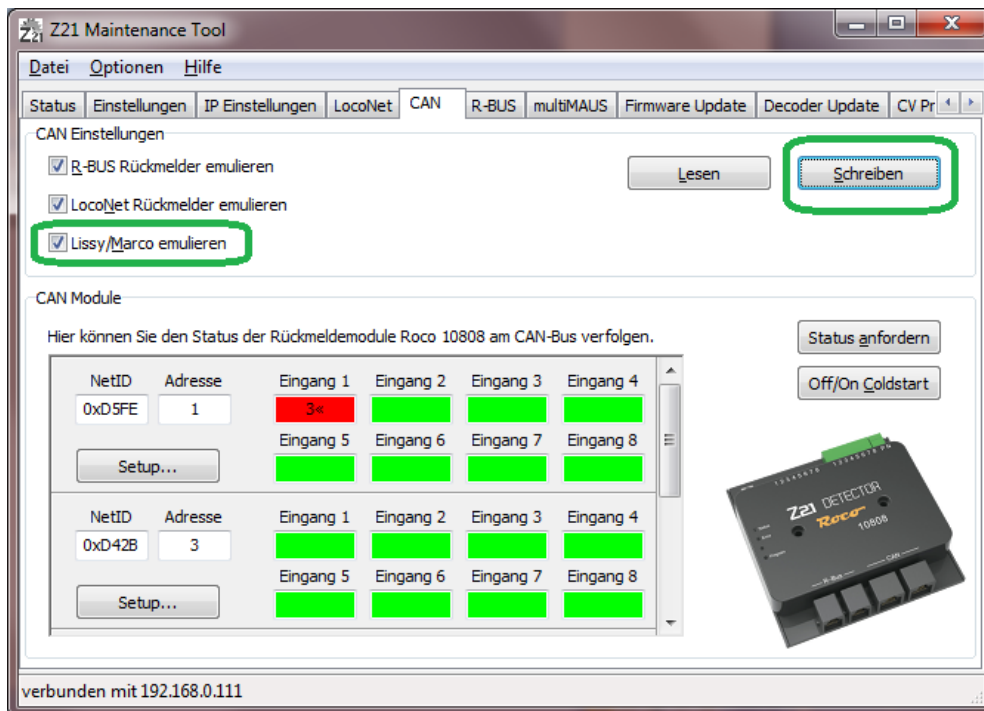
Z21 Maintenance Tool

Datei Optionen Hilfe

Status | Einstellungen | IP Einstellungen | LocoNet | CAN | R-BUS | multiMAUS | Firmware Update | Decoder Update | CV Pr

CAN Einstellungen

R-BUS Rückmelder emulieren

LocoNet Rückmelder emulieren

Lissy/Marco emulieren

Lesen

Schreiben

CAN Module

Hier können Sie den Status der Rückmeldemodule Roco 10808 am CAN-Bus verfolgen.

Status anfordern

Off/On Coldstart

| NetID | Adresse | Eingang 1 | Eingang 2 | Eingang 3 | Eingang 4 |
|---|---|---|---|---|---|
| 0xD5FE | 1 | 3« | | | |
| | | Eingang 5 | Eingang 6 | Eingang 7 | Eingang 8 |

Setup...

| NetID | Adresse | Eingang 1 | Eingang 2 | Eingang 3 | Eingang 4 |
|---|---|---|---|---|---|
| 0xD42B | 3 | | | | |
| | | Eingang 5 | Eingang 6 | Eingang 7 | Eingang 8 |

Setup...

Z21 DETECTOR
Roco
10808
R-Bus
CAN

verbunden mit 192.168.0.111